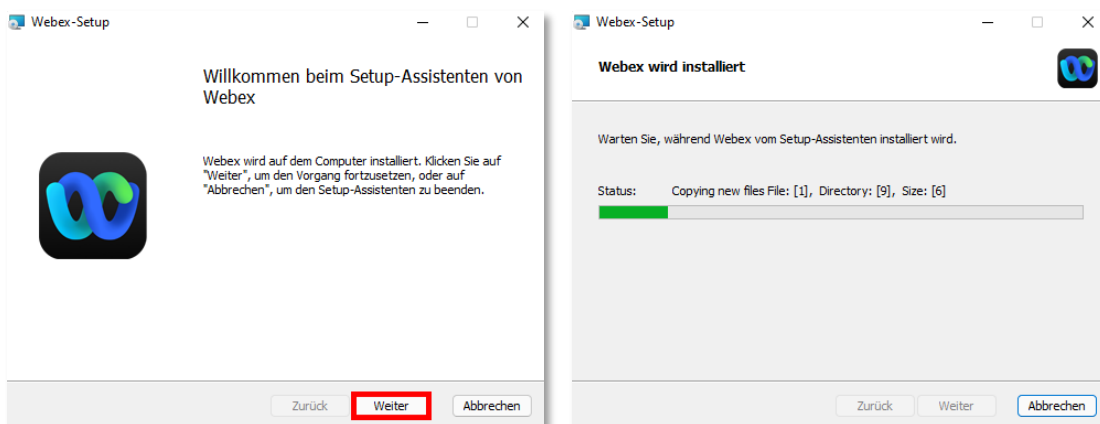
Webex-Setup

Willkommen beim Setup-Assistenten von Webex

Webex wird auf dem Computer installiert. Klicken Sie auf "Weiter", um den Vorgang fortzusetzen, oder auf "Abbrechen", um den Setup-Assistenten zu beenden.

Zurück Weiter Abbrechen

Webex-Setup

Webex wird installiert

Warten Sie, während Webex vom Setup-Assistenten installiert wird.

Status: Copying new files File: [1], Directory: [9], Size: [6]

Zurück Weiter Abbrechen